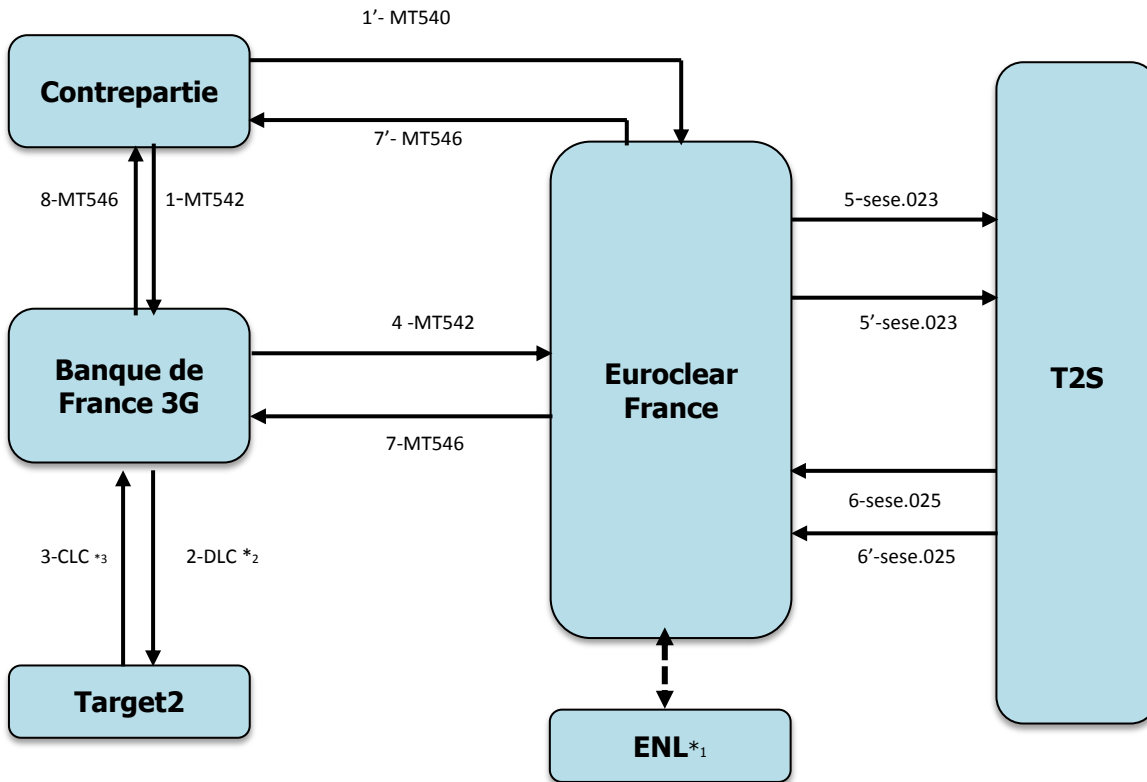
1'- MT540

Contrepartie

7'- MT546

8-MT546

1-MT542

5-sese.023

5'-sese.023

4 -MT542

Banque de France 3G

Euroclear France

T2S

7-MT546

6-sese.025

6'-sese.025

3-CLC *3

2-DLC *2

Target2

ENL*1